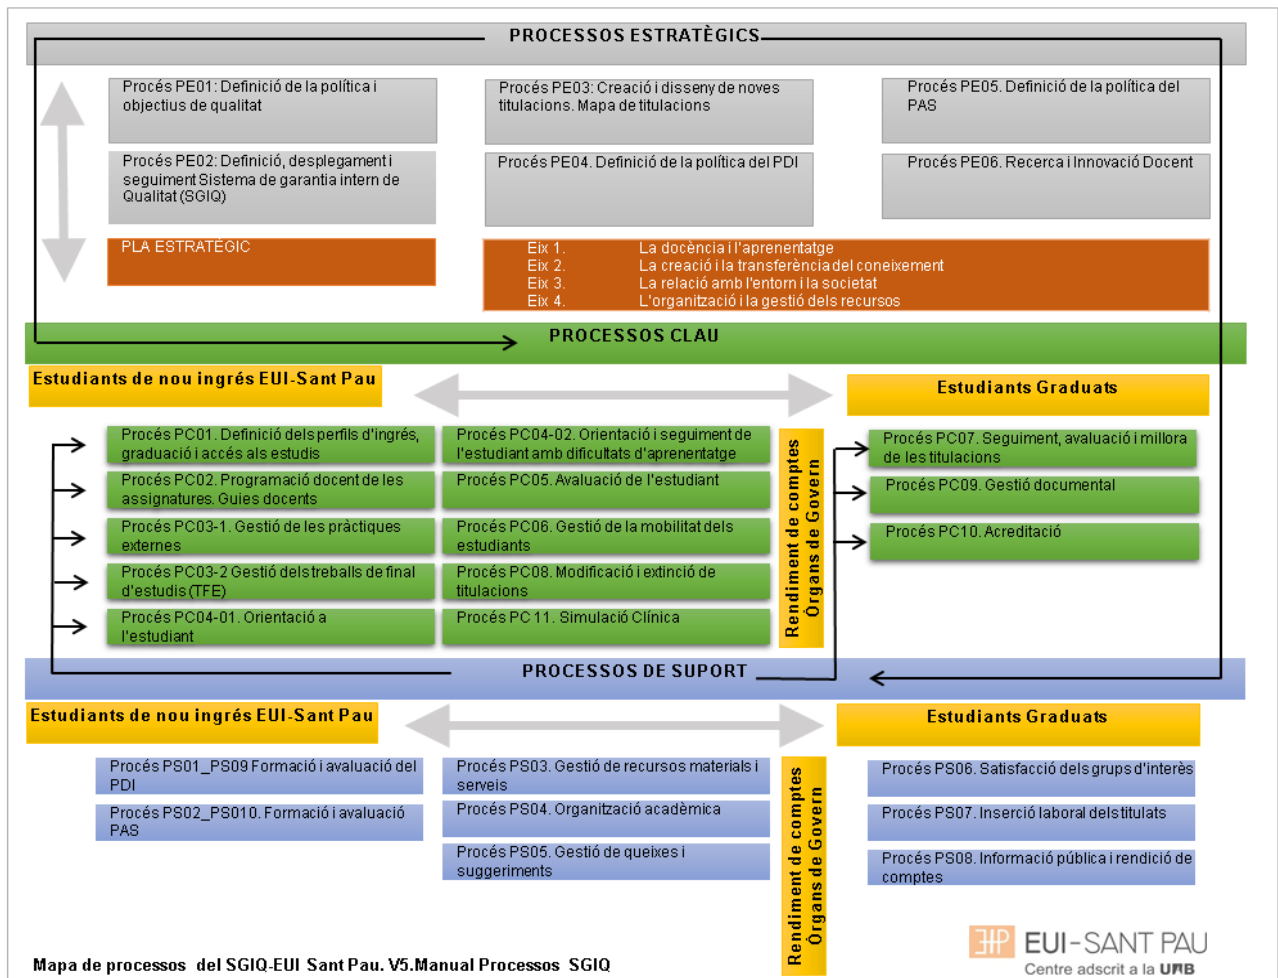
PROCESSOS ESTRATÈGICS

Procés PE01: Definició de la política i objectius de qualitat

Procés PE03: Creació i disseny de noves titulacions. Mapa de titulacions

Procés PE05. Definició de la política del PAS

Procés PE02: Definició, desplegament i seguiment Sistema de garantia intern de Qualitat (SGIQ)

Procés PE04. Definició de la política del PDI

Procés PE06. Recerca i Innovació Docent

PLA ESTRATÈGIC

Eix 1. La docència i l'aprenentatge
Eix 2. La creació i la transferència del coneixement
Eix 3. La relació amb l'entorn i la societat
Eix 4. L'organització i la gestió dels recursos

PROCESSOS CLAU

Estudiants de nou ingrés EUI-Sant Pau

Estudiants Graduats

Procés PC01. Definició dels perfils d'ingrés, graduació i accés als estudis

Procés PC04-02. Orientació i seguiment de l'estudiant amb dificultats d'aprenentatge

Procés PC02. Programació docent de les assignatures. Guies docents

Procés PC05. Avaluació de l'estudiant

Procés PC03-1. Gestió de les pràctiques externes

Procés PC06. Gestió de la mobilitat dels estudiants

Procés PC03-2 Gestió dels treballs de final d'estudis (TFE)

Procés PC08. Modificació i extinció de titulacions

Procés PC04-01. Orientació a l'estudiant

Procés PC 11. Simulació Clínica

Rendiment de comptes Òrgans de Govern

Procés PC07. Seguiment, avaluació i millora de les titulacions

Procés PC09. Gestió documental

Procés PC10. Acreditació

PROCESSOS DE SUPORT

Estudiants de nou ingrés EUI-Sant Pau

Estudiants Graduats

Procés PS01_PS09 Formació i avaluació del PDI

Procés PS02_PS010. Formació i avaluació PAS

Procés PS03. Gestió de recursos materials i serveis

Procés PS04. Organització acadèmica

Procés PS05. Gestió de queixes i suggeriments

Rendiment de comptes Òrgans de Govern

Procés PS06. Satisfacció dels grups d'interès

Procés PS07. Inserció laboral dels titulats

Procés PS08. Informació pública i rendició de comptes

Mapa de processos del SGIQ-EUI Sant Pau. V5.Manual Processos SGIQ

EUI-SANT PAU
Centre adscrit a la UAB